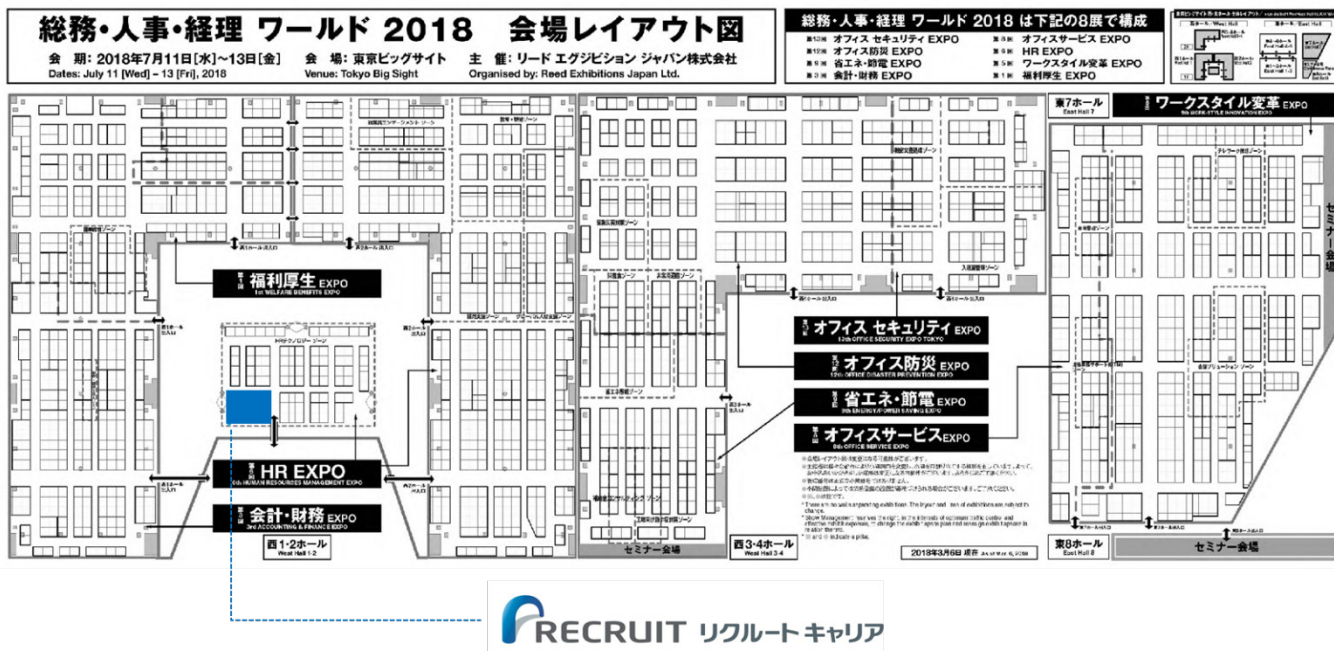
総務・人事・経理 ワールド 2018 会場レイアウト図

会 期: 2018年7月11日[水]～13日[金] 会 場: 東京ビッグサイト 主 催: リード エグジビション ジャパン株式会社
Dates: July 11 [Wed] – 13 [Fri], 2018 Venue: Tokyo Big Sight Organised by: Reed Exhibitions Japan Ltd.

総務・人事・経理 ワールド 2018 は下記の8展で構成

第13回 オフィス セキュリティ EXPO
第12回 オフィス防災 EXPO
第9回 省エネ・節電 EXPO
第3回 会計・財務 EXPO
第8回 オフィスサービス EXPO
第6回 HR EXPO
第5回 ワークスタイル変革 EXPO
第1回 福利厚生 EXPO

第1回 福利厚生 EXPO
1st WELFARE BENEFITS EXPO

第6回 HR EXPO
6th HUMAN RESOURCES MANAGEMENT EXPO

第3回 会計・財務 EXPO
3rd ACCOUNTING & FINANCE EXPO

西1・2ホール
West Hall 1-2

第13回 オフィス セキュリティ EXPO
13th OFFICE SECURITY EXPO TOKYO

第12回 オフィス防災 EXPO
12th OFFICE DISASTER PREVENTION EXPO

第9回 省エネ・節電 EXPO
9th ENERGY/POWER SAVING EXPO

第8回 オフィスサービス EXPO
8th OFFICE SERVICE EXPO

セミナー会場

西3・4ホール
West Hall 3-4

2018年3月6日 現在

東7ホール
East Hall 7

第5回 ワークスタイル変革 EXPO
5th WORK STYLE INNOVATION EXPO

セミナー会場

東8ホール
East Hall 8

セミナー会場

RECRUIT リクルートキャリア